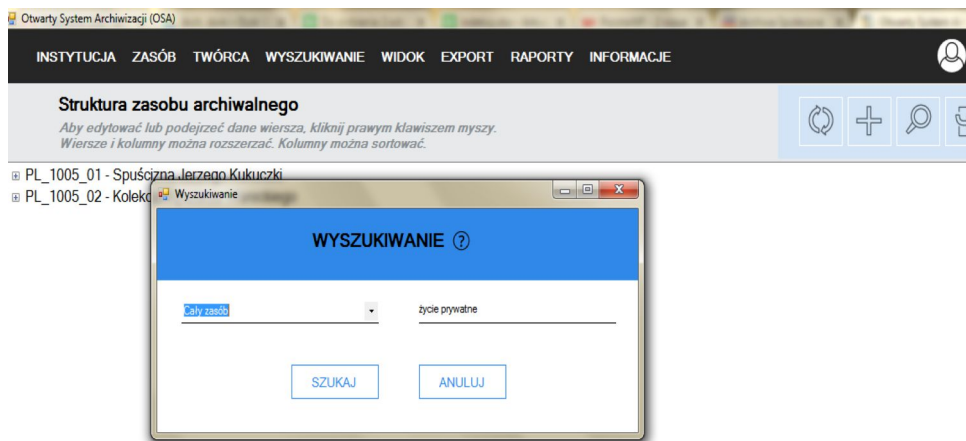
Otwarty System Archiwizacji (OSA)

INSTYTUCJA ZASÓB TWÓRCA WYSZUKIWANIE WIDOK EXPORT RAPORTY INFORMACJE

Struktura zasobu archiwalnego

Aby edytować lub podejrzeć dane wiersza, kliknij prawym klawiszem myszy. Wiersze i kolumny można rozszerzać. Kolumny można sortować.

PL_1005_01 - Spuścizna Jerzego Kukuczki
PL_1005_02 - Kolekc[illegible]

Wyszukiwanie

WYSZUKIWANIE ?

Cały zasób

życie prywatne

SZUKAJ

ANULUJ